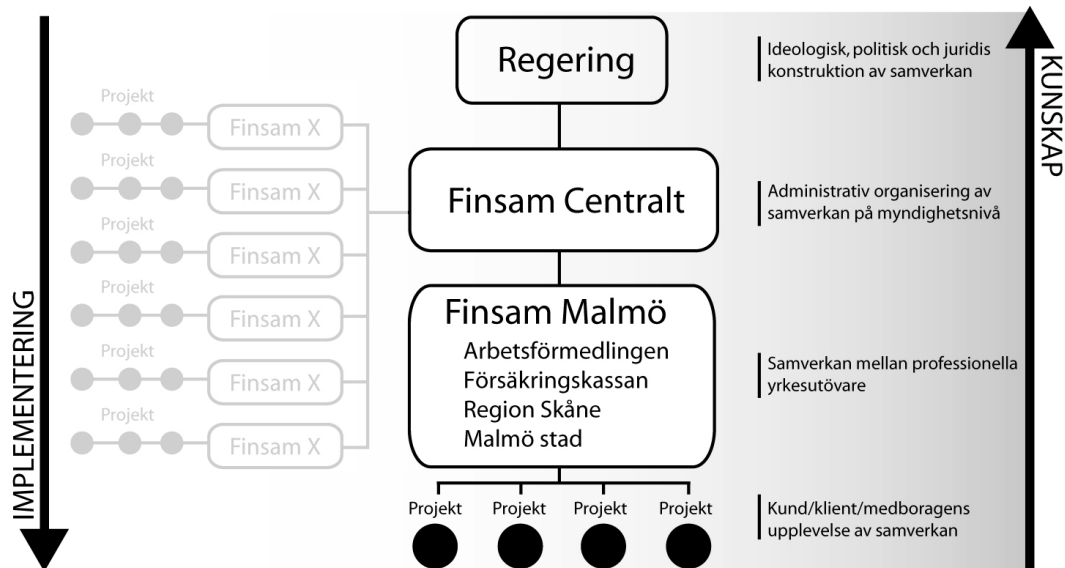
IMPLEMENTERING

Projekt
Finsam X
Projekt
Finsam X
Projekt
Finsam X
Projekt
Finsam X
Projekt
Finsam X
Projekt
Finsam X

Regering

Finsam Centralt

Finsam Malmö
Arbetsförmedlingen
Försäkringskassan
Region Skåne
Malmö stad

Projekt
Projekt
Projekt
Projekt

Ideologisk, politisk och juridis konstruktion av samverkan

Administrativ organisering av samverkan på myndighetsnivå

Samverkan mellan professionella yrkesutövare

Kund/klient/medboragens upplevelse av samverkan

KUNSKAP